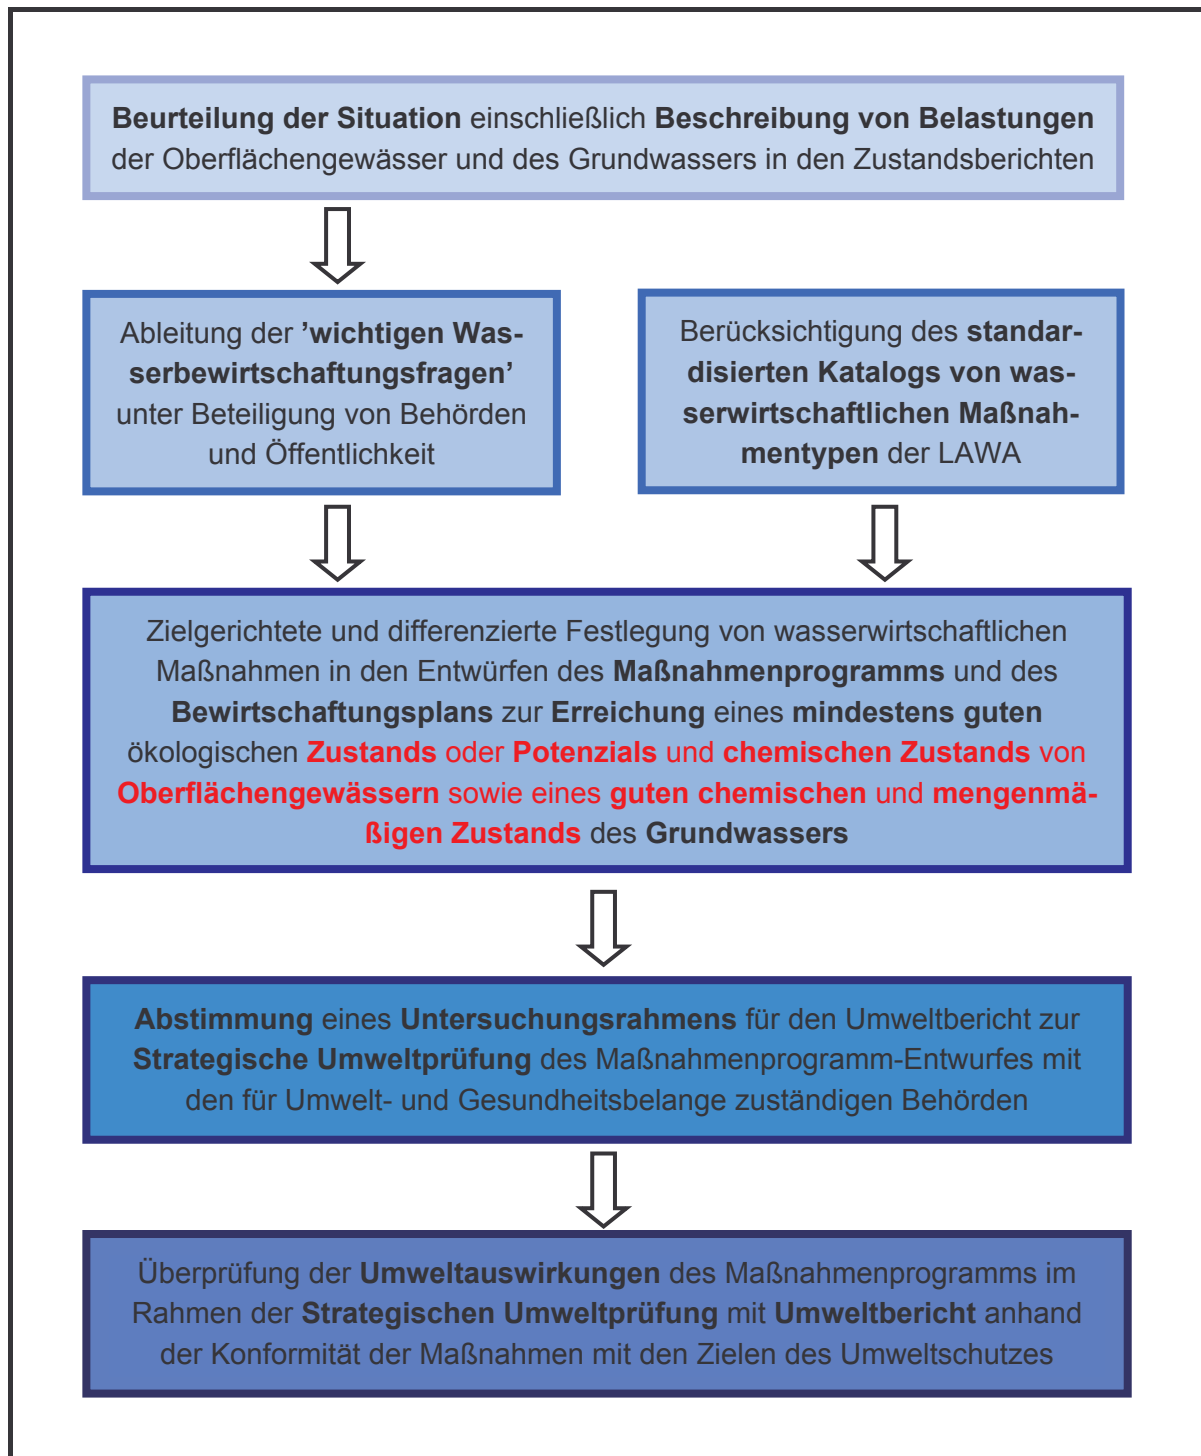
Beurteilung der Situation einschließlich Beschreibung von Belastungen der Oberflächengewässer und des Grundwassers in den Zustandsberichten

Ableitung der 'wichtigen Wasserbewirtschaftungsfragen' unter Beteiligung von Behörden und Öffentlichkeit

Berücksichtigung des standardisierten Katalogs von wasserwirtschaftlichen Maßnahmentypen der LAWA

Zielgerichtete und differenzierte Festlegung von wasserwirtschaftlichen Maßnahmen in den Entwürfen des Maßnahmenprogramms und des Bewirtschaftungsplans zur Erreichung eines mindestens guten ökologischen Zustands oder Potenzials und chemischen Zustands von Oberflächengewässern sowie eines guten chemischen und mengenmäßigen Zustands des Grundwassers

Abstimmung eines Untersuchungsrahmens für den Umweltbericht zur Strategische Umweltprüfung des Maßnahmenprogramm-Entwurfes mit den für Umwelt- und Gesundheitsbelange zuständigen Behörden

Überprüfung der Umweltauswirkungen des Maßnahmenprogramms im Rahmen der Strategischen Umweltprüfung mit Umweltbericht anhand der Konformität der Maßnahmen mit den Zielen des Umweltschutzes